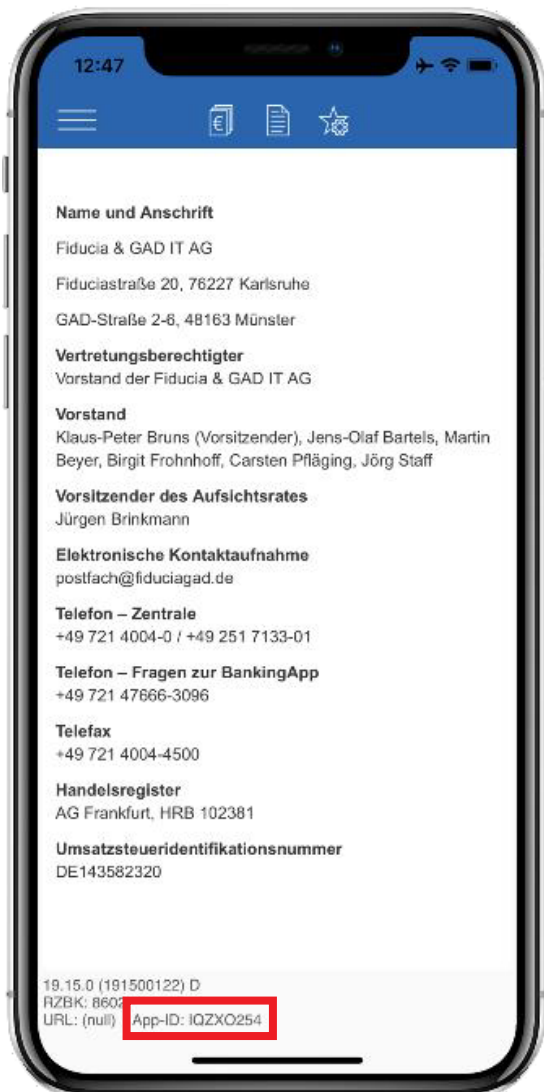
12:47

Name und Anschrift

Fiducia & GAD IT AG

Fiduciastraße 20, 76227 Karlsruhe

GAD-Straße 2-6, 48163 Münster

Vertretungsberechtigter
Vorstand der Fiducia & GAD IT AG

Vorstand
Klaus-Peter Bruns (Vorsitzender), Jens-Olaf Bartels, Martin Beyer, Birgit Frohnhoff, Carsten Pfläging, Jörg Staff

Vorsitzender des Aufsichtsrates
Jürgen Brinkmann

Elektronische Kontaktaufnahme
postfach@fiduciagad.de

Telefon – Zentrale
+49 721 4004-0 / +49 251 7133-01

Telefon – Fragen zur BankingApp
+49 721 47666-3096

Telefax
+49 721 4004-4500

Handelsregister
AG Frankfurt, HRB 102381

Umsatzsteueridentifikationsnummer
DE143582320

19.15.0 (191500122) D
RZBK: 860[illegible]
URL: (null) App-ID: IQZXO254